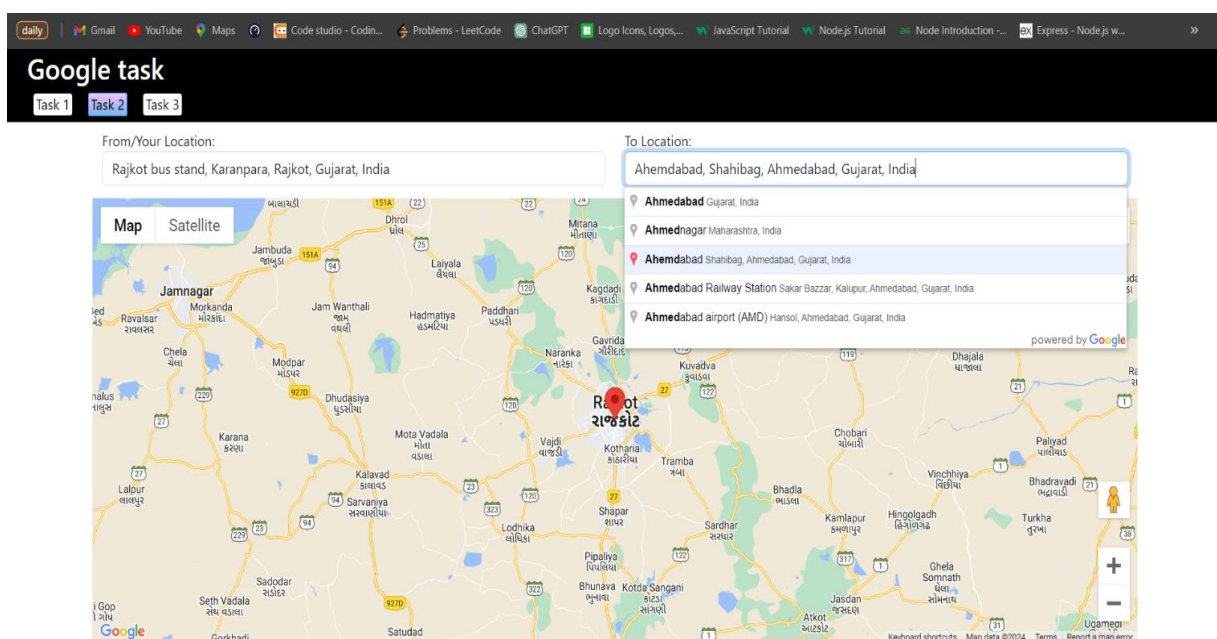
daily | Gmail YouTube Maps Code studio - Codin... Problems - LeetCode ChatGPT Logo Icons, Logos,... JavaScript Tutorial Node.js Tutorial Node Introduction -... Express - Node.js w... »

Google task

Task 1 Task 2 Task 3

From/Your Location:

Rajkot bus stand, Karanpara, Rajkot, Gujarat, India

To Location:

Ahemdabad, Shahibag, Ahmedabad, Gujarat, India

Ahmedabad Gujarat, India
Ahmednagar Maharashtra, India
Ahemdabad Shahibag, Ahmedabad, Gujarat, India
Ahmedabad Railway Station Sakar Bazzar, Kalupur, Ahmedabad, Gujarat, India
Ahmedabad airport (AMD) Hansol, Ahmedabad, Gujarat, India
powered by Google

Map Satellite

Dhrol ધ્રોળ Mitana મીતાણા Jambuda જાંબુડા Laiyala લૈયાલા Jamnagar Kagdadi કાગદડી Morkanda મોરકંડા Jam Wanthali જામ વથલી Hadmatiya હડમતિયા Paddhari પડધરી Ravalsar રાવલસર Gavrida ગવરીદડ Chela ચેલા Naranka નારંકા Modpar મોડપર Kuvadva કુવાડવા Dhudasiya ધુડસીયા Rajkot રાજકોટ Dhajala ધાજાળા Karana કરણા Mota Vadala મોટા વડાલા Vajdi વાજડી Kotharia કોઠારીયા Chobari ચોબારી Paliyad પાળીયાદ Tramba ત્રંબા Kalavad કાલાવડ Vinchhiya વિંછીયા Bhadravadi ભદ્રાવડી Lalpur લાલપુર Sarvaniya સરવાણીયા Bhadla ભાડલા Shapar શાપર Kamlapur કમળાપુર Hingolgadh હિંગોળગઢ Turkha તુરખા Lodhika લોધિકા Sardhar સરધાર Pipaliya પીપળિયા Ghela Somnath ઘેલા સોમનાથ Sadodar સડોદર Bhunava ભુનાવા Kotda Sangani કોટડા સાંગાણી Jasdan જસદણ Seth Vadala શેઠ વડાલા Gop ગોપ Atkot આટકોટ Ugamedi Gorkhadi Satudad

151A 22 24 25 151A 94 120 120 119 927D 229 27 21 1 120 27 122 27 23 120 323 229 23 94 21 38 122 317 1 322 927D 1 31

Google Keyboard shortcuts Map data ©2024 Terms Report a map error